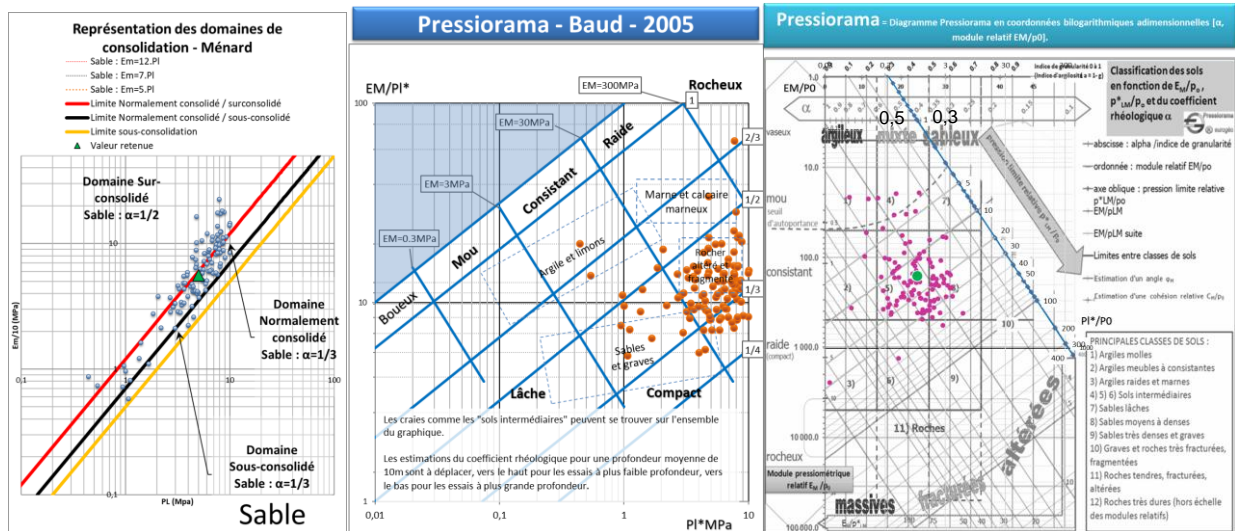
Représentation des domaines de consolidation - Ménard

Sable : Em=12.Pl
Sable : Em=7.Pl
Sable : Em=5.Pl
Limite Normalement consolidé / surconsolidé
Limite Normalement consolidé / sous-consolidé
Limite sous-consolidation
Valeur retenue

Domaine Sur-consolidé
Sable : α=1/2

Domaine Normalement consolidé
Sable : α=1/3

Domaine Sous-consolidé
Sable : α=1/3

Em/10 (MPa)
PL (Mpa)
0,1
10
100
1
Sable

Pressiorama - Baud - 2005

EM/Pl*
EM=300MPa
Rocheux
EM=30MPa
Raide
EM=3MPa
Consistant
Marne et calcaire marneux
EM=0.3MPa
Mou
Argile et limons
Rocher altéré et fragmenté
Boueux
Sables et graves
Lâche
Compact
1
2/3
1/2
1/3
1/4
100
10
0,01
0,1
1
10
Pl*MPa

Les craies comme les "sols intermédiaires" peuvent se trouver sur l'ensemble du graphique.

Les estimations du coefficient rhéologique pour une profondeur moyenne de 10m sont à déplacer, vers le haut pour les essais à plus faible profondeur, vers le bas pour les essais à plus grande profondeur.

Pressiorama = Diagramme Pressiorama en coordonnées bilogarithmiques adimensionnelles [α, module relatif EM/p0].

EM/P0
α
0,5
0,3
argileux
mixte
sableux
vaseux
mou
seuil d'autoportance
consistant
raide (compact)
rocheux
Module pressiométrique relatif $E_M/p_0$
massives
fracturées
altérées
11) Roches
Pl*/P0
100,0
1000,0
10000,0
100000,0

Classification des sols en fonction de $E_M/p_0$, $p^*_{LM}/p_0$ et du coefficient rhéologique α

abscisse : alpha /indice de granularité
ordonnée : module relatif EM/po
axe oblique : pression limite relative p*LM/po
EM/pLM
EM/pLM suite
Limites entre classes de sols
Estimation d'un angle $φ_M$
Estimation d'une cohésion relative $C_M/p_0$

PRINCIPALES CLASSES DE SOLS :
1) Argiles molles
2) Argiles meubles à consistantes
3) Argiles raides et marnes
4) 5) 6) Sols intermédiaires
7) Sables lâches
8) Sables moyens à denses
9) Sables très denses et graves
10) Graves et roches très fracturées, fragmentées
11) Roches tendres, fracturées, altérées
12) Roches très dures (hors échelle des modules relatifs)